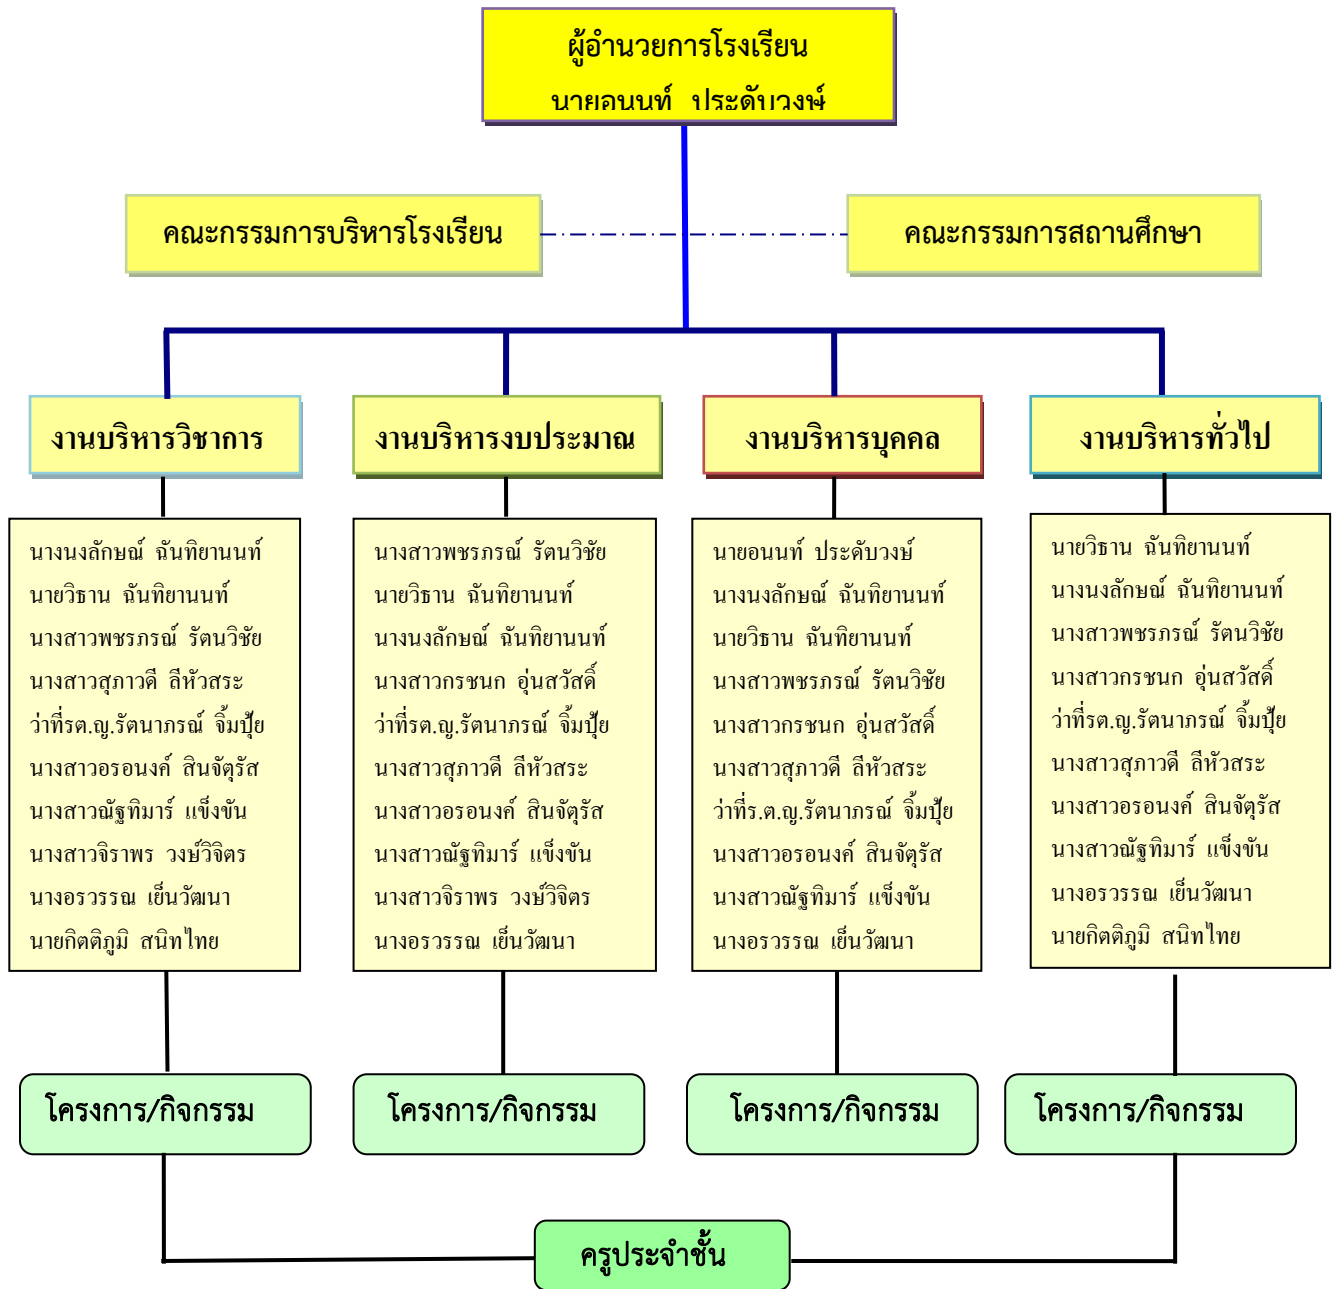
ผู้อำนวยการโรงเรียน
นายอนนท์ ประดับวงษ์

คณะกรรมการบริหารโรงเรียน

คณะกรรมการสถานศึกษา

งานบริหารวิชาการ

งานบริหารงบประมาณ

งานบริหารบุคคล

งานบริหารทั่วไป

นางนงลักษณ์ ฉันทิยานนท์
นายวิธาน ฉันทิยานนท์
นางสาวพชรภรณ์ รัตนวิชัย
นางสาวสุภาวดี ลีหัวสระ
ว่าที่รต.ญ.รัตนาภรณ์ จิ้มปุ้ย
นางสาวอรอนงค์ สินจัตุรัส
นางสาวณัฐทิมาร์ แข็งขัน
นางสาวจิราพร วงษ์วิจิตร
นางอรวรรณ เย็นวัฒนา
นายกิตติภูมิ สนิทไทย

นางสาวพชรภรณ์ รัตนวิชัย
นายวิธาน ฉันทิยานนท์
นางนงลักษณ์ ฉันทิยานนท์
นางสาวกรชนก อุ่นสวัสดิ์
ว่าที่รต.ญ.รัตนาภรณ์ จิ้มปุ้ย
นางสาวสุภาวดี ลีหัวสระ
นางสาวอรอนงค์ สินจัตุรัส
นางสาวณัฐทิมาร์ แข็งขัน
นางสาวจิราพร วงษ์วิจิตร
นางอรวรรณ เย็นวัฒนา

นายอนนท์ ประดับวงษ์
นางนงลักษณ์ ฉันทิยานนท์
นายวิธาน ฉันทิยานนท์
นางสาวพชรภรณ์ รัตนวิชัย
นางสาวกรชนก อุ่นสวัสดิ์
นางสาวสุภาวดี ลีหัวสระ
ว่าที่ร.ต.ญ.รัตนาภรณ์ จิ้มปุ้ย
นางสาวอรอนงค์ สินจัตุรัส
นางสาวณัฐทิมาร์ แข็งขัน
นางอรวรรณ เย็นวัฒนา

นายวิธาน ฉันทิยานนท์
นางนงลักษณ์ ฉันทิยานนท์
นางสาวพชรภรณ์ รัตนวิชัย
นางสาวกรชนก อุ่นสวัสดิ์
ว่าที่รต.ญ.รัตนาภรณ์ จิ้มปุ้ย
นางสาวสุภาวดี ลีหัวสระ
นางสาวอรอนงค์ สินจัตุรัส
นางสาวณัฐทิมาร์ แข็งขัน
นางอรวรรณ เย็นวัฒนา
นายกิตติภูมิ สนิทไทย

โครงการ/กิจกรรม

โครงการ/กิจกรรม

โครงการ/กิจกรรม

โครงการ/กิจกรรม

ครูประจำชั้น